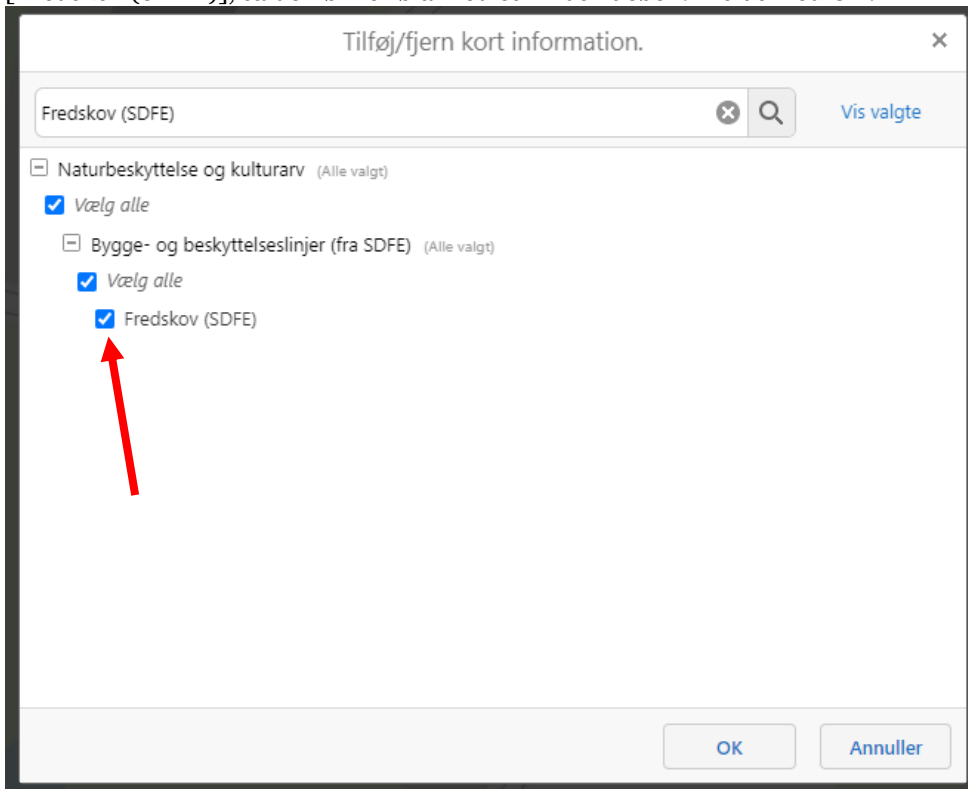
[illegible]

Tilføj/fjern kort information.

×

Fredskov (SDFE)

Vis valgte

Naturbeskyttelse og kulturarv (Alle valgt)

Vælg alle

Bygge- og beskyttelseslinjer (fra SDFE) (Alle valgt)

Vælg alle

Fredskov (SDFE)

OK

Annuller